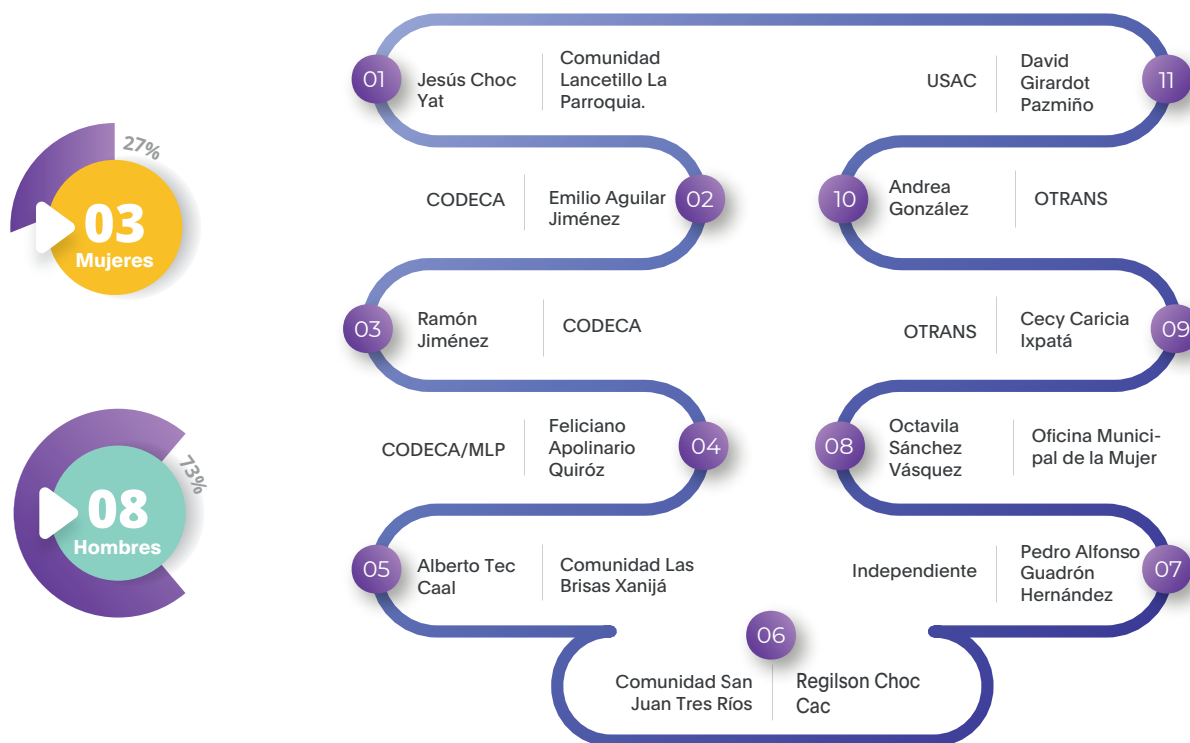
27%

03
Mujeres

73%

08
Hombres

01 Jesús Choc Yat | Comunidad Lancetillo La Parroquia.

CODECA | Emilio Aguilar Jiménez 02

03 Ramón Jiménez | CODECA

CODECA/MLP | Feliciano Apolinario Quiróz 04

05 Alberto Tec Caal | Comunidad Las Brisas Xanijá

06
Comunidad San Juan Tres Ríos | Regilson Choc Cac

Independiente | Pedro Alfonso Guadrón Hernández 07

08 Octavila Sánchez Vásquez | Oficina Municipal de la Mujer

OTRANS | Cecy Caricia Ixpatá 09

10 Andrea González | OTRANS

USAC | David Girardot Pazmiño 11